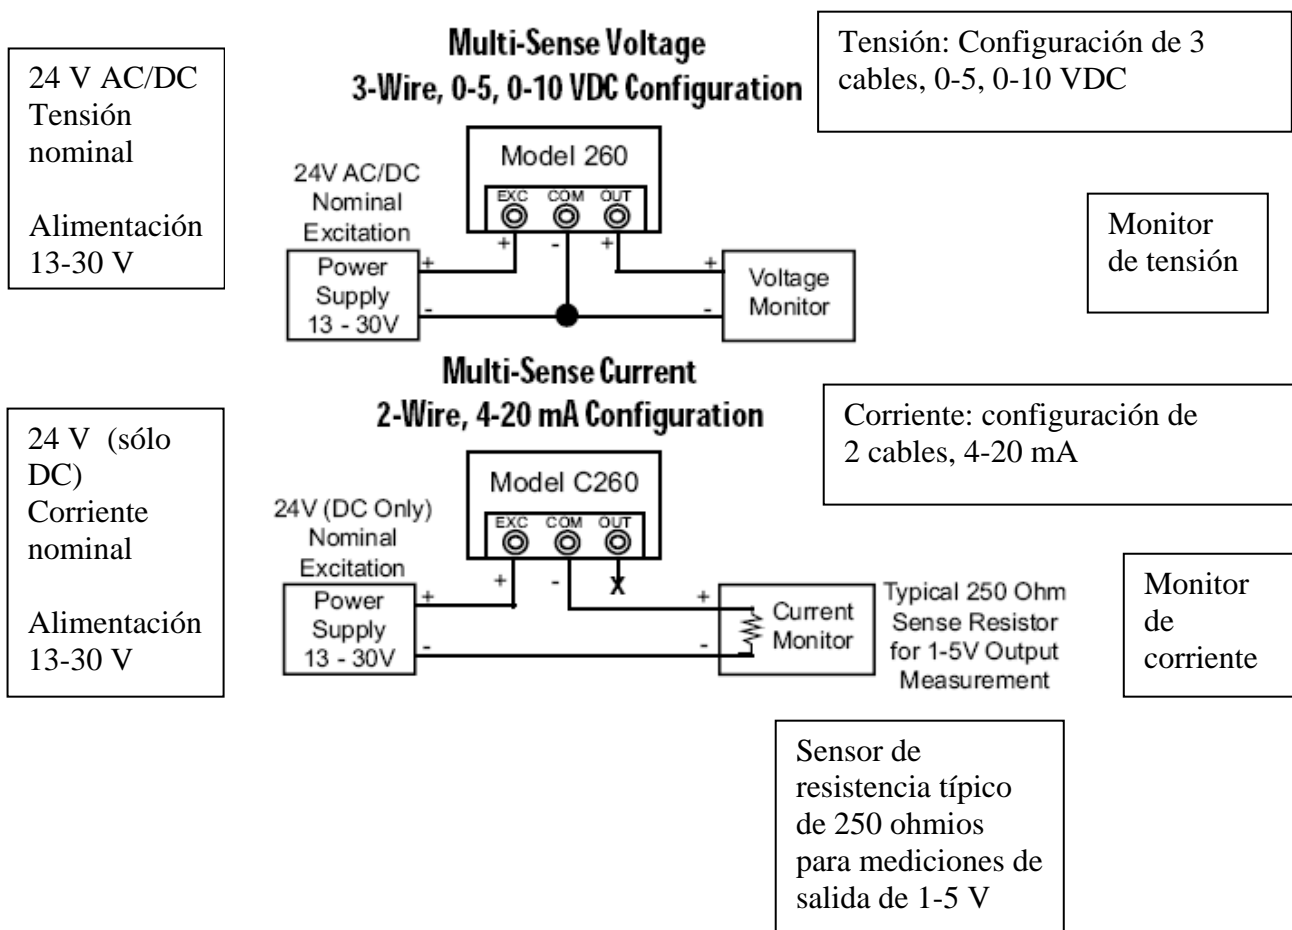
24 V AC/DC Tensión nominal

Alimentación 13-30 V

Multi-Sense Voltage
3-Wire, 0-5, 0-10 VDC Configuration

Tensión: Configuración de 3 cables, 0-5, 0-10 VDC

Model 260

EXC COM OUT

24V AC/DC Nominal Excitation

+ - +

Power Supply 13 - 30V

+ -

+ -

Voltage Monitor

Monitor de tensión

Multi-Sense Current
2-Wire, 4-20 mA Configuration

Corriente: configuración de 2 cables, 4-20 mA

24 V (sólo DC) Corriente nominal

Alimentación 13-30 V

Model C260

EXC COM OUT

24V (DC Only) Nominal Excitation

+ - X

Power Supply 13 - 30V

+ -

+ -

Current Monitor

Typical 250 Ohm Sense Resistor for 1-5V Output Measurement

Monitor de corriente

Sensor de resistencia típico de 250 ohmios para mediciones de salida de 1-5 V